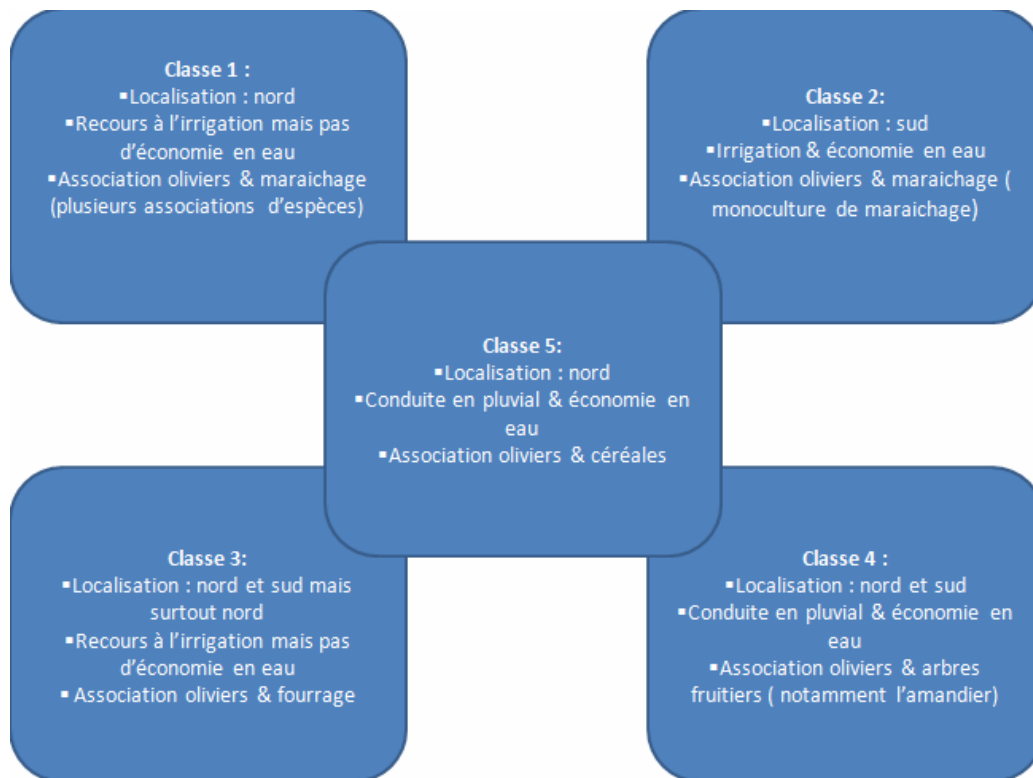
Classe 1 :
▪Localisation : nord
▪Recours à l'irrigation mais pas d'économie en eau
▪Association oliviers & maraichage (plusieurs associations d'espèces)

Classe 2:
▪Localisation : sud
▪Irrigation & économie en eau
▪Association oliviers & maraichage ( monoculture de maraichage)

Classe 5:
▪Localisation : nord
▪Conduite en pluvial & économie en eau
▪Association oliviers & céréales

Classe 3:
▪Localisation : nord et sud mais surtout nord
▪Recours à l'irrigation mais pas d'économie en eau
▪ Association oliviers & fourrage

Classe 4 :
▪Localisation : nord et sud
▪Conduite en pluvial & économie en eau
▪Association oliviers & arbres fruitiers ( notamment l'amandier)